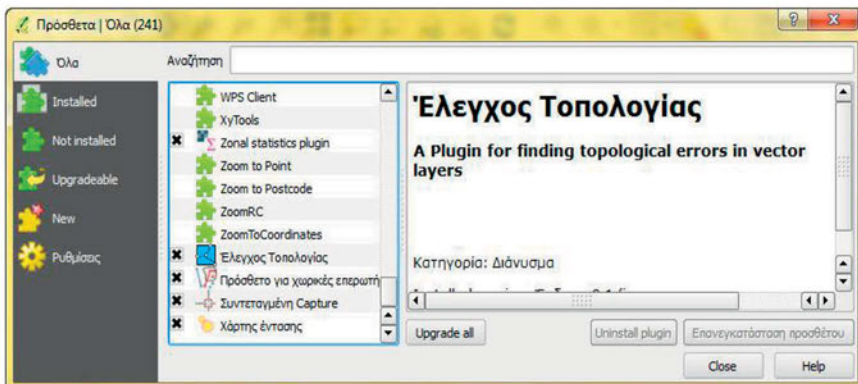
Πρόσθετα | Όλα (241)

Όλα
Installed
Not installed
Upgradeable
New
Ρυθμίσεις

Αναζήτηση

WPS Client
XyTools
✖ Zonal statistics plugin
Zoom to Point
Zoom to Postcode
ZoomRC
ZoomToCoordinates
✖ Έλεγχος Τοπολογίας
✖ Πρόσθετο για χωρικές επερωτή
✖ Συντεταγμένη Capture
✖ Χάρτης έντασης

Έλεγχος Τοπολογίας

A Plugin for finding topological errors in vector layers

Κατηγορία: Διάνυσμα

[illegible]

Upgrade all
Uninstall plugin
Επανεγκατάσταση προσθέτου
Close
Help